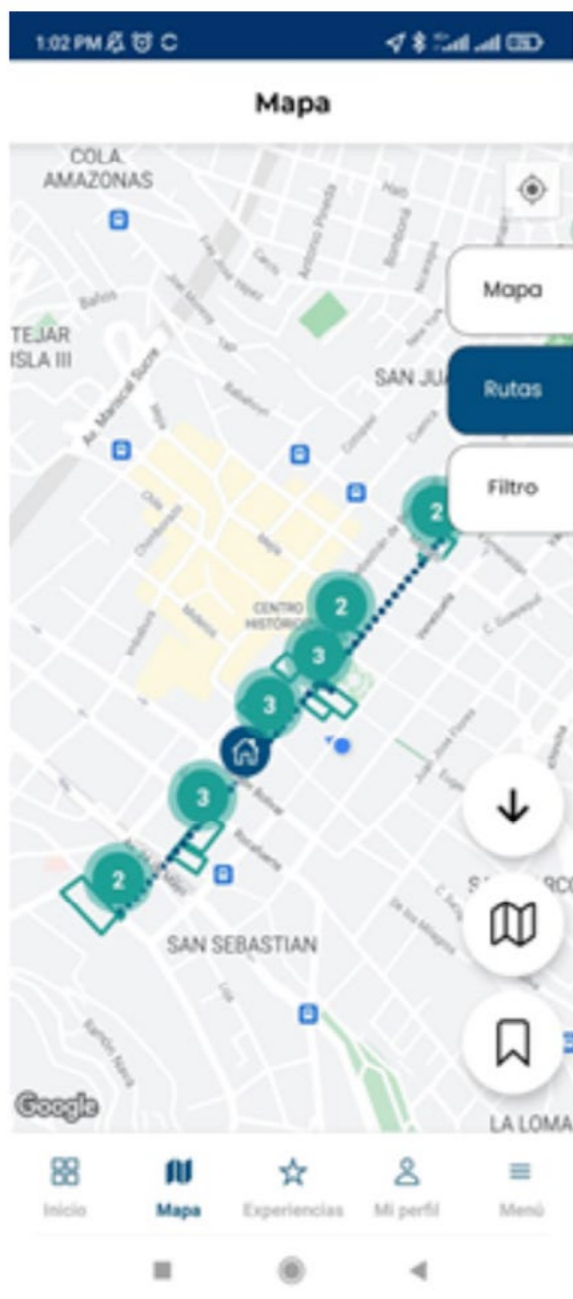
1:02 PM

Mapa

COLA. AMAZONAS

TEJAR ISLA III

SAN JU

Av. Mariscal Sucre

Mapa

Rutas

Filtro

2

CENTRO HISTÓRICO

2

3

3

3

2

SAN SEBASTIAN

LA LOMA

Google

Inicio

Mapa

Experiencias

Mi perfil

Menú